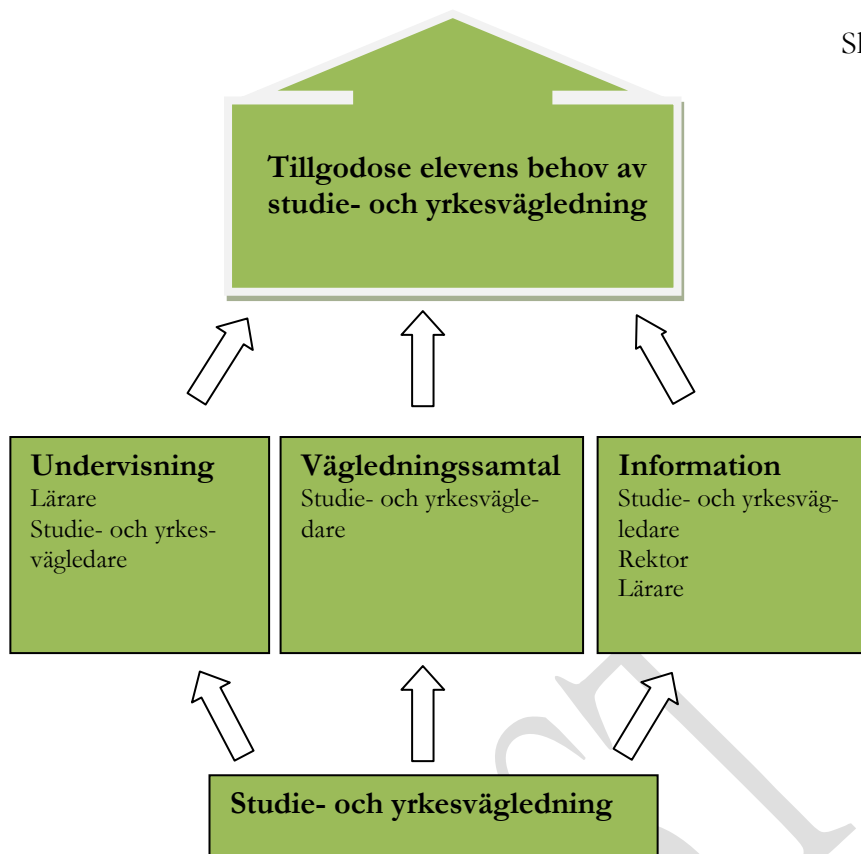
Sl

Tillgodose elevens behov av studie- och yrkesvägledning

Undervisning
Lärare
Studie- och yrkesvägledare

Vägledningssamtal
Studie- och yrkesvägledare

Information
Studie- och yrkesvägledare
Rektor
Lärare

Studie- och yrkesvägledning